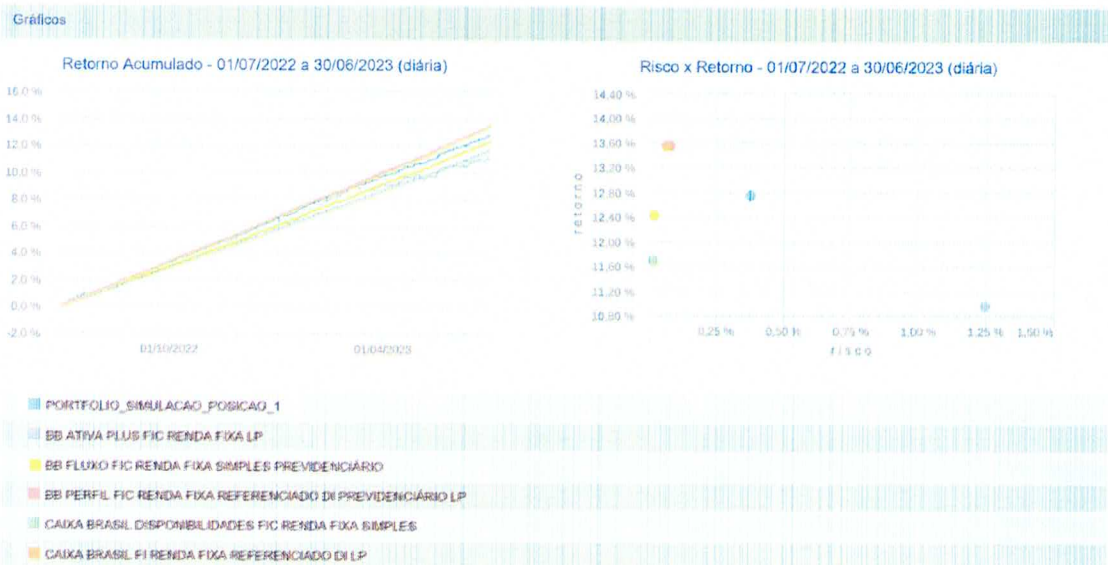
Gráficos

Retorno Acumulado - 01/07/2022 a 30/06/2023 (diária)

16.0 %
14.0 %
12.0 %
10.0 %
8.0 %
6.0 %
4.0 %
2.0 %
0.0 %
-2.0 %

01/10/2022
01/04/2023

Risco x Retorno - 01/07/2022 a 30/06/2023 (diária)

14,40 %
14,00 %
13,60 %
13,20 %
12,80 %
12,40 %
12,00 %
11,60 %
11,20 %
10,80 %

retorno

0,25 %
0,50 %
0,75 %
1,00 %
1,25 %
1,50 %

risco

PORTFOLIO_SIMULACAO_POSICAO_1
BB ATIVA PLUS FIC RENDA FIXA LP
BB FLUXO FIC RENDA FIXA SIMPLES PREVIDENCIÁRIO
BB PERFIL FIC RENDA FIXA REFERENCIADO DI PREVIDENCIÁRIO LP
CAIXA BRASIL DISPONIBILIDADES FIC RENDA FIXA SIMPLES
CAIXA BRASIL FI RENDA FIXA REFERENCIADO DI LP